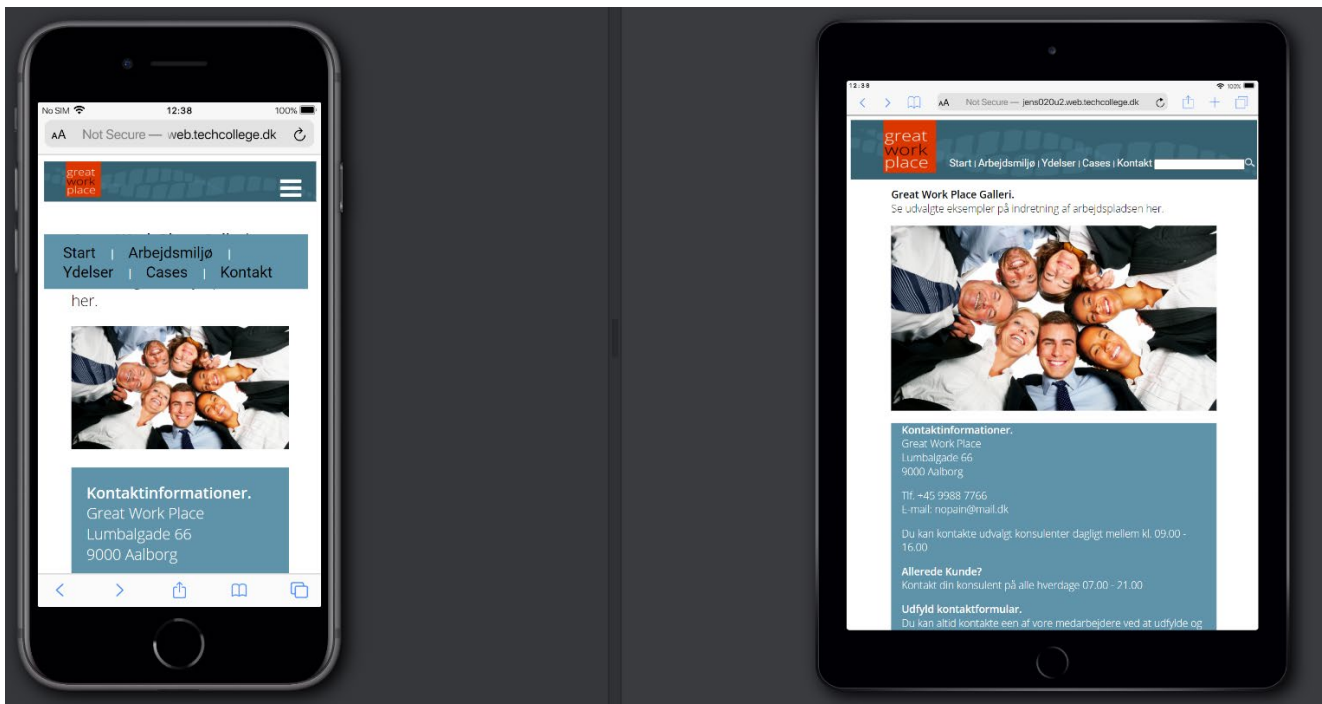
No SIM 12:38 100%

AA Not Secure — web.techcollege.dk

great work place

Start | Arbejdsmiljø | Ydelser | Cases | Kontakt

her.

Kontaktinformationer.
Great Work Place
Lumbalgade 66
9000 Aalborg

12:38 100%

AA Not Secure — jens020u2.web.techcollege.dk

great work place

Start | Arbejdsmiljø | Ydelser | Cases | Kontakt

Great Work Place Galleri.
Se udvalgte eksempler på indretning af arbejdspladsen her.

Kontaktinformationer.
Great Work Place
Lumbalgade 66
9000 Aalborg

Tlf. +45 9988 7766
E-mail: nopain@mail.dk

Du kan kontakte udvalgt konsulenter dagligt mellem kl. 09.00 - 16.00

Allerede Kunde?
Kontakt din konsulent på alle hverdage 07.00 - 21.00

Udfyld kontaktformular.
Du kan altid kontakte een af vore medarbejdere ved at udfylde og